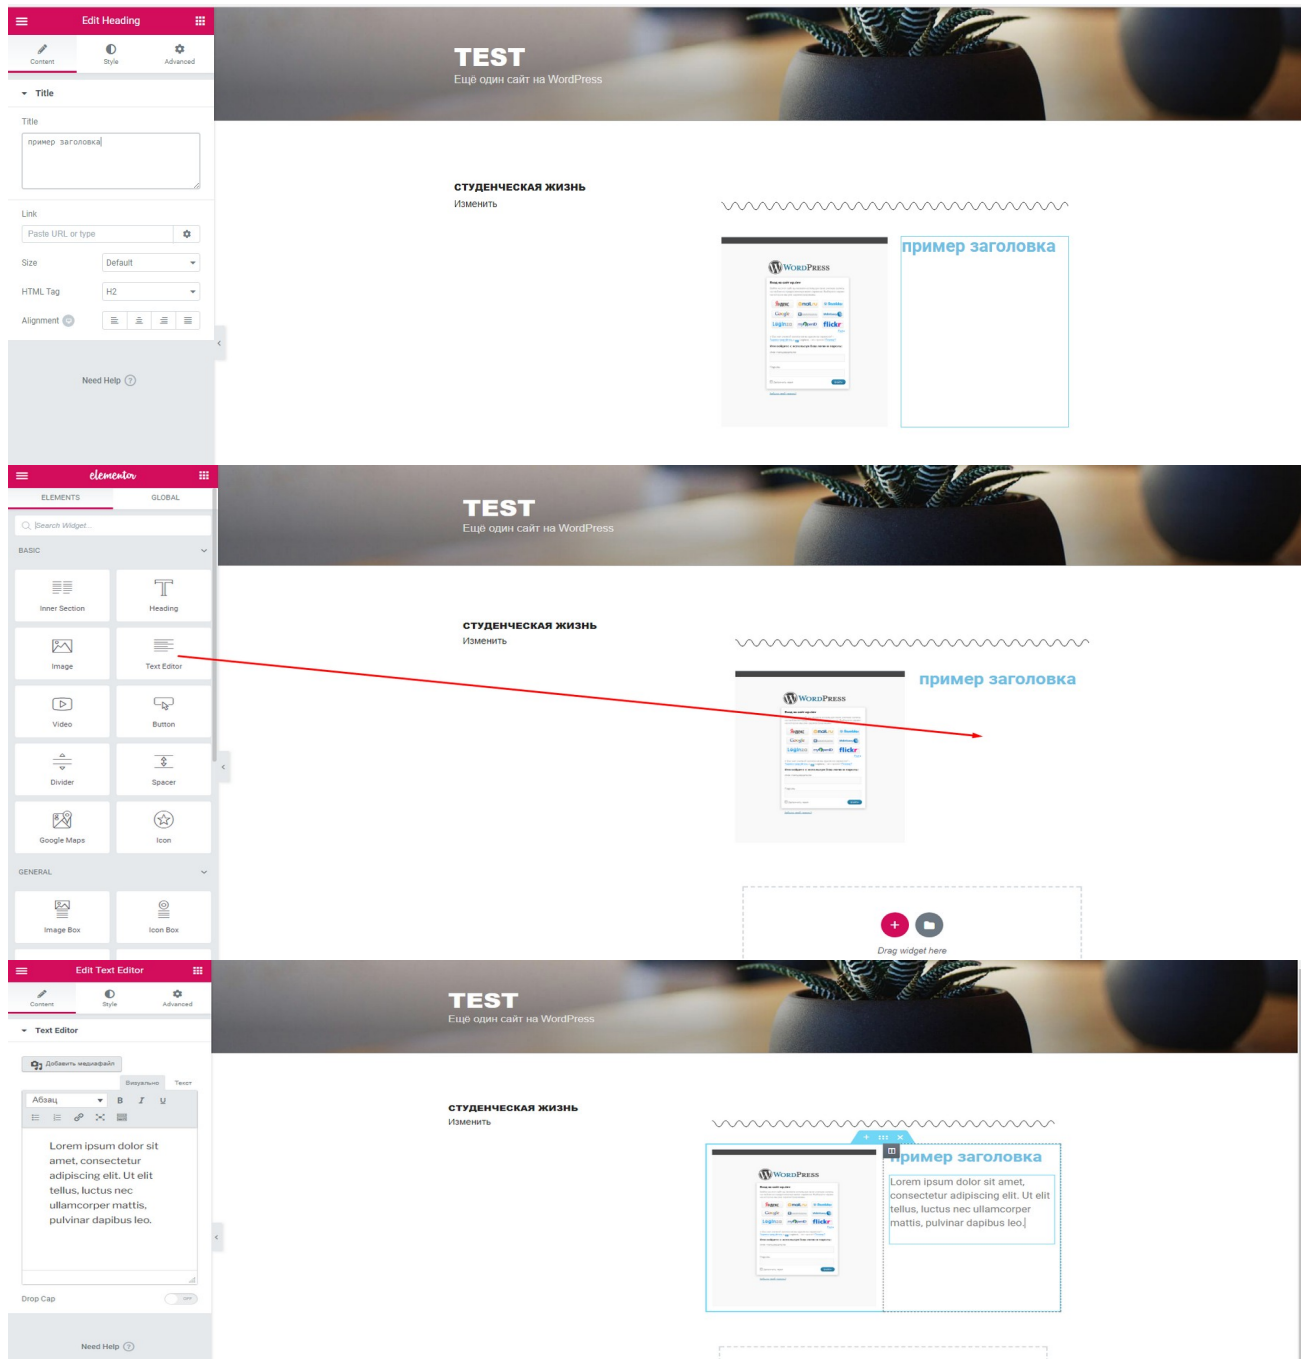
Edit Heading

Content Style Advanced

Title

Title

пример заголовка

Link

Paste URL or type

Size Default

HTML Tag H2

Alignment

Need Help

TEST
Ещё один сайт на WordPress

СТУДЕНЧЕСКАЯ ЖИЗНЬ
Изменить

WordPress

пример заголовка

elementor

ELEMENTS GLOBAL

Search Widget...

BASIC

Inner Section
Heading
Image
Text Editor
Video
Button
Divider
Spacer
Google Maps
Icon

GENERAL

Image Box
Icon Box

TEST
Ещё один сайт на WordPress

СТУДЕНЧЕСКАЯ ЖИЗНЬ
Изменить

WordPress

пример заголовка

Drag widget here

Edit Text Editor

Content Style Advanced

Text Editor

Добавить медиафайл

Визуально Текст

Абзац

B I U

Lorem ipsum dolor sit amet, consectetur adipiscing elit. Ut elit tellus, luctus nec ullamcorper mattis, pulvinar dapibus leo.

Drop Cap OFF

Need Help

TEST
Ещё один сайт на WordPress

СТУДЕНЧЕСКАЯ ЖИЗНЬ
Изменить

WordPress

пример заголовка

Lorem ipsum dolor sit amet, consectetur adipiscing elit. Ut elit tellus, luctus nec ullamcorper mattis, pulvinar dapibus leo.